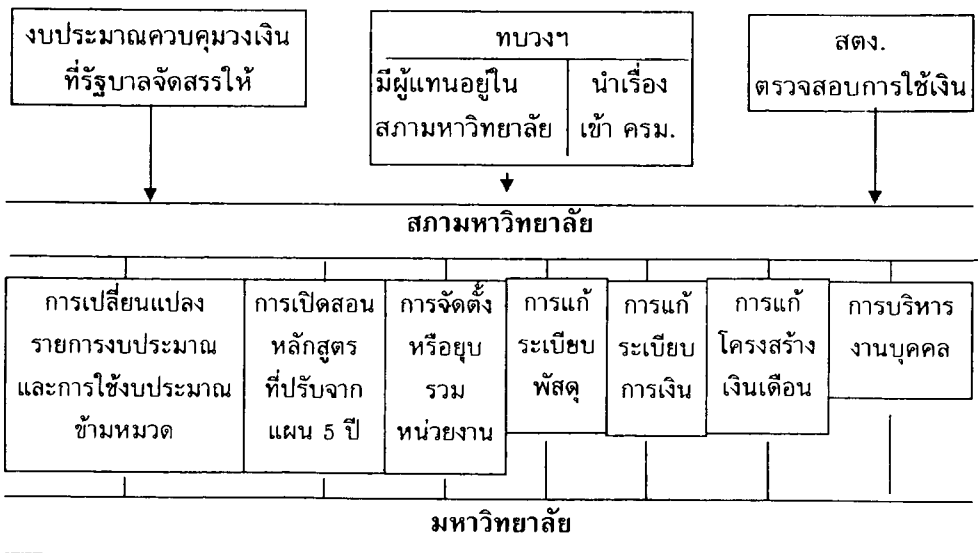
งบประมาณควบคุมวงเงิน ที่รัฐบาลจัดสรรให้

ทบวงฯ

มีผู้แทนอยู่ใน สภามหาวิทยาลัย

นำเรื่อง เข้า ครม.

สตง. ตรวจสอบการใช้เงิน

สภามหาวิทยาลัย

การเปลี่ยนแปลง รายการงบประมาณ และการใช้งบประมาณ ข้ามหมวด

การเปิดสอน หลักสูตร ที่ปรับจาก แผน 5 ปี

การจัดตั้ง หรือยุบ รวม หน่วยงาน

การแก้ ระเบียบ พัสดุ

การแก้ ระเบียบ การเงิน

การแก้ โครงสร้าง เงินเดือน

การบริหาร งานบุคคล

มหาวิทยาลัย